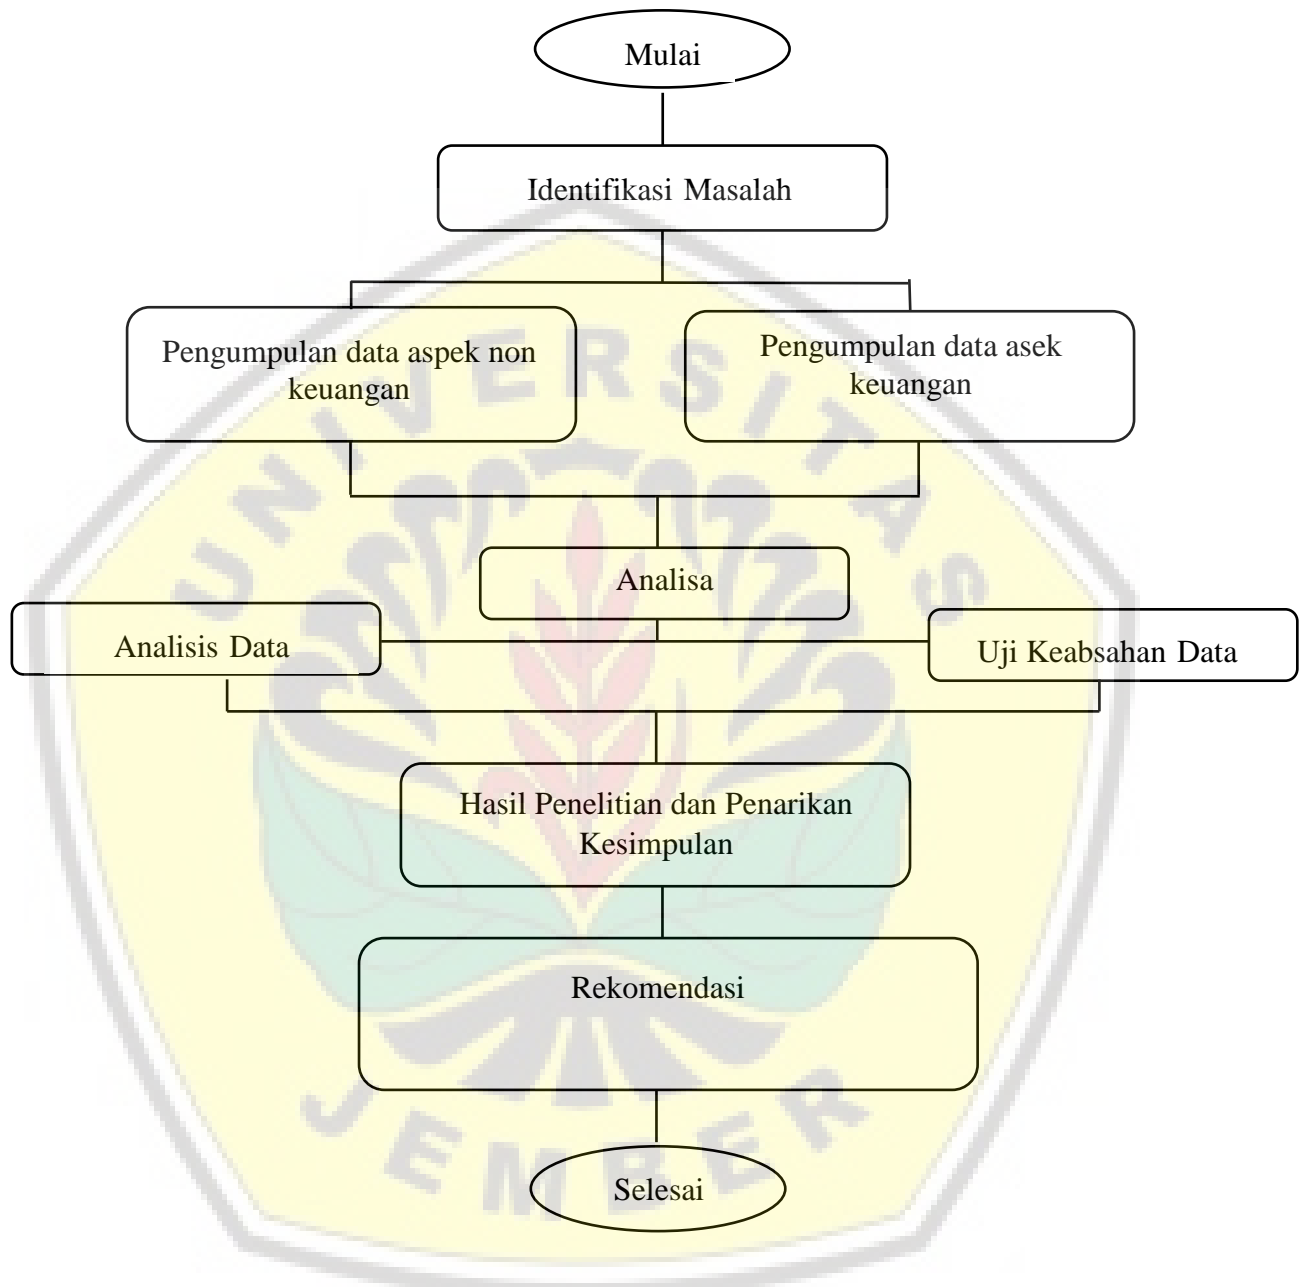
Mulai

Identifikasi Masalah

Pengumpulan data aspek non keuangan

Pengumpulan data asek keuangan

Analisa

Analisis Data

Uji Keabsahan Data

Hasil Penelitian dan Penarikan Kesimpulan

Rekomendasi

Selesai

UNIVERSITAS JEMBER